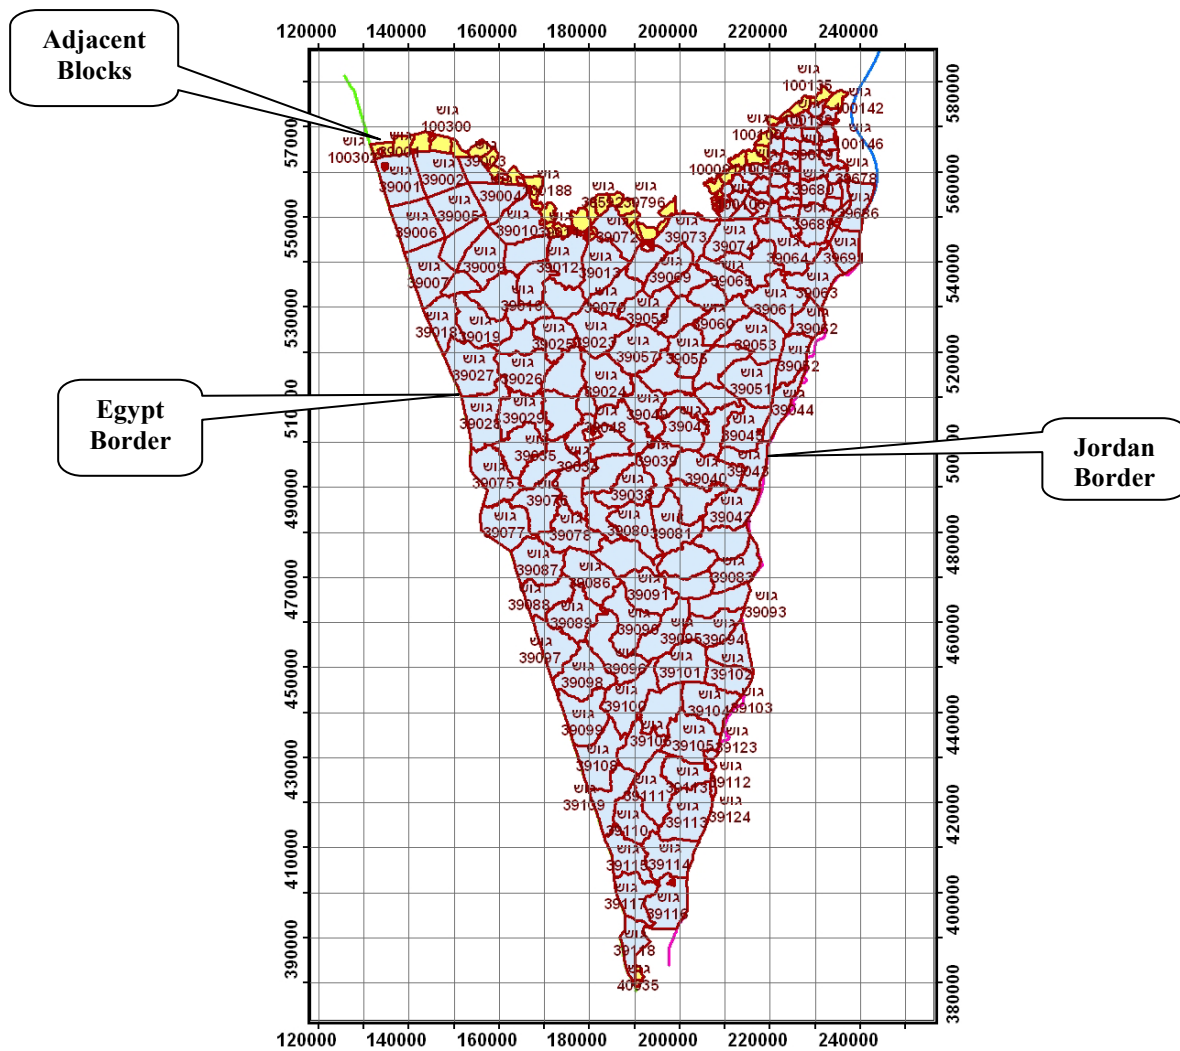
Adjacent Blocks

Egypt Border

Jordan Border

120000 140000 160000 180000 200000 220000 240000

570000 550000 530000 510000 490000 470000 450000 430000 410000 390000

580000 560000 540000 520000 500000 480000 460000 440000 420000 400000 380000

גוש 100300
גוש 100302
גוש 39001
גוש 39002
גוש 39003
גוש 39004
גוש 39005
גוש 39006
גוש 39007
גוש 39009
גוש 39010
גוש 39012
גוש 39013
גוש 39018
גוש 39019
גוש 39023
גוש 39024
גוש 39025
גוש 39026
גוש 39027
גוש 39028
גוש 39029
גוש 39035
גוש 39038
גוש 39039
גוש 39040
גוש 39041
גוש 39042
גוש 39043
גוש 39044
גוש 39045
גוש 39048
גוש 39049
גוש 39051
גוש 39052
גוש 39053
גוש 39055
גוש 39057
גוש 39058
גוש 39060
גוש 39061
גוש 39062
גוש 39063
גוש 39064
גוש 39065
גוש 39069
גוש 39070
גוש 39072
גוש 39073
גוש 39074
גוש 39075
גוש 39076
גוש 39077
גוש 39078
גוש 39080
גוש 39081
גוש 39083
גוש 39086
גוש 39087
גוש 39088
גוש 39089
גוש 39090
גוש 39091
גוש 39093
גוש 39094
גוש 39095
גוש 39096
גוש 39097
גוש 39098
גוש 39099
גוש 39100
גוש 39101
גוש 39102
גוש 39103
גוש 39104
גוש 39105
גוש 39106
גוש 39107
גוש 39108
גוש 39109
גוש 39110
גוש 39111
גוש 39112
גוש 39113
גוש 39114
גוש 39115
גוש 39116
גוש 39117
גוש 39118
גוש 39123
גוש 39124
גוש 39680
גוש 39678
גוש 39685
גוש 39686
גוש 39691
גוש 100188
גוש 39796
גוש 100135
גוש 100142
גוש 100146
גוש 100100
גוש 100106
גוש 40035